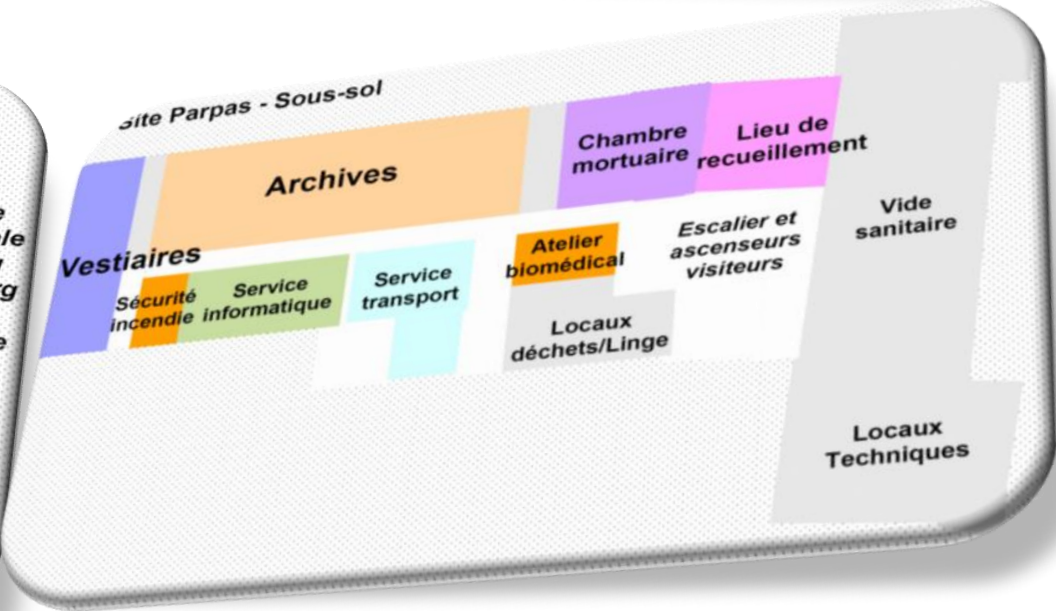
e
le
g
e

Site Parpas - Sous-sol

Archives

Chambre mortuaire

Lieu de recueillement

Vestiaires

Sécurité incendie

Service informatique

Service transport

Atelier biomédical

Escalier et ascenseurs visiteurs

Vide sanitaire

Locaux déchets/Linge

Locaux Techniques